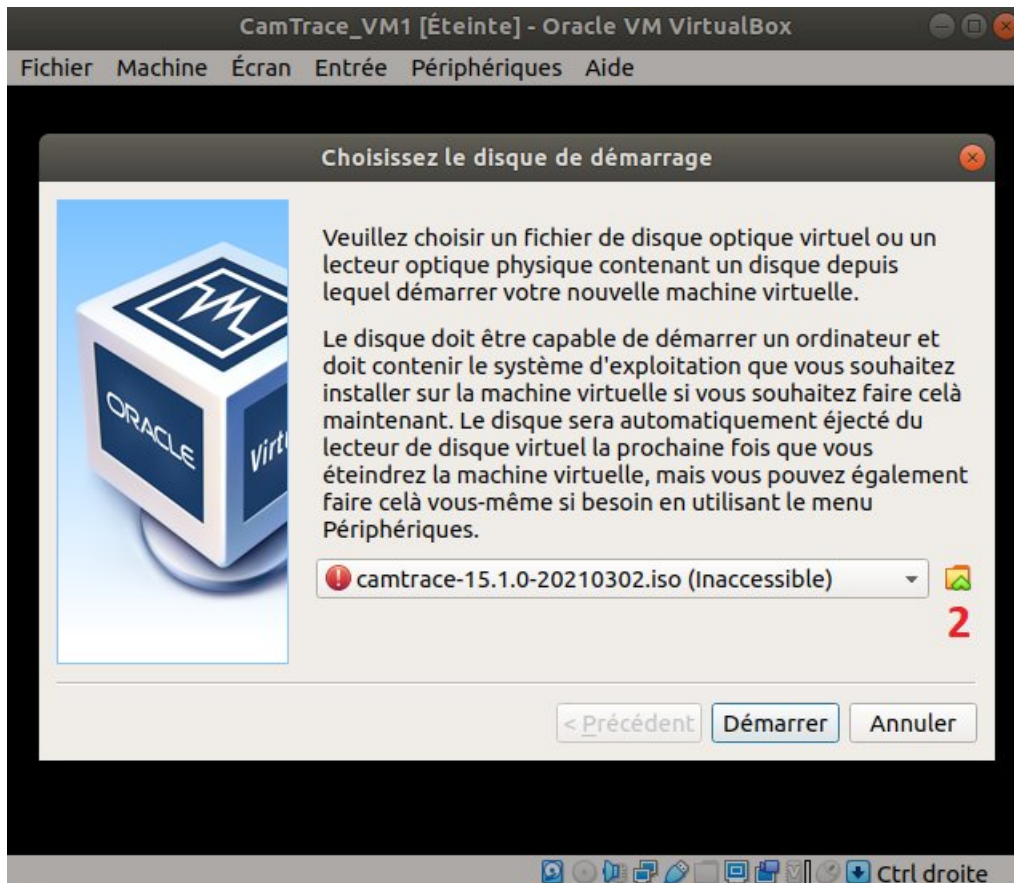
CamTrace_VM1 [Éteinte] - Oracle VM VirtualBox

Fichier Machine Écran Entrée Périphériques Aide

Choisissez le disque de démarrage

ORACLE Virt

Veuillez choisir un fichier de disque optique virtuel ou un lecteur optique physique contenant un disque depuis lequel démarrer votre nouvelle machine virtuelle.

Le disque doit être capable de démarrer un ordinateur et doit contenir le système d'exploitation que vous souhaitez installer sur la machine virtuelle si vous souhaitez faire celà maintenant. Le disque sera automatiquement éjecté du lecteur de disque virtuel la prochaine fois que vous éteindrez la machine virtuelle, mais vous pouvez également faire celà vous-même si besoin en utilisant le menu Périphériques.

camtrace-15.1.0-20210302.iso (Inaccessible)

2

< Précédent Démarrer Annuler

Ctrl droite